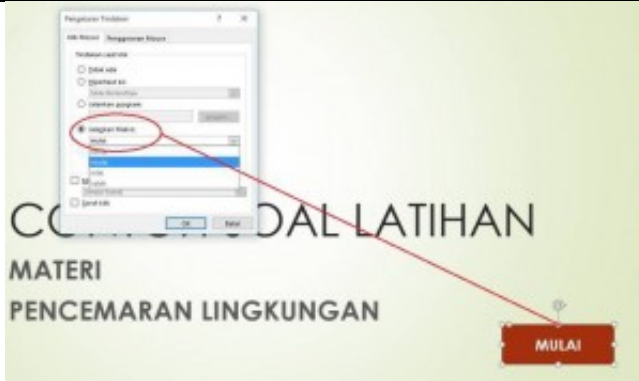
Pengaturan Tindakan ? ×

Klik Mouse Penggerakan Mouse

Tindakan saat klik

Tidak ada

Hyperlink ke:

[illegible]

Jalankan program:

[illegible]

Jalankan Makro:

Mulai

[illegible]

Mulai

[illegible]

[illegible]

Suarak klik

OK Batal

CO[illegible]OAL LATIHAN

MATERI

PENCEMARAN LINGKUNGAN

MULAI